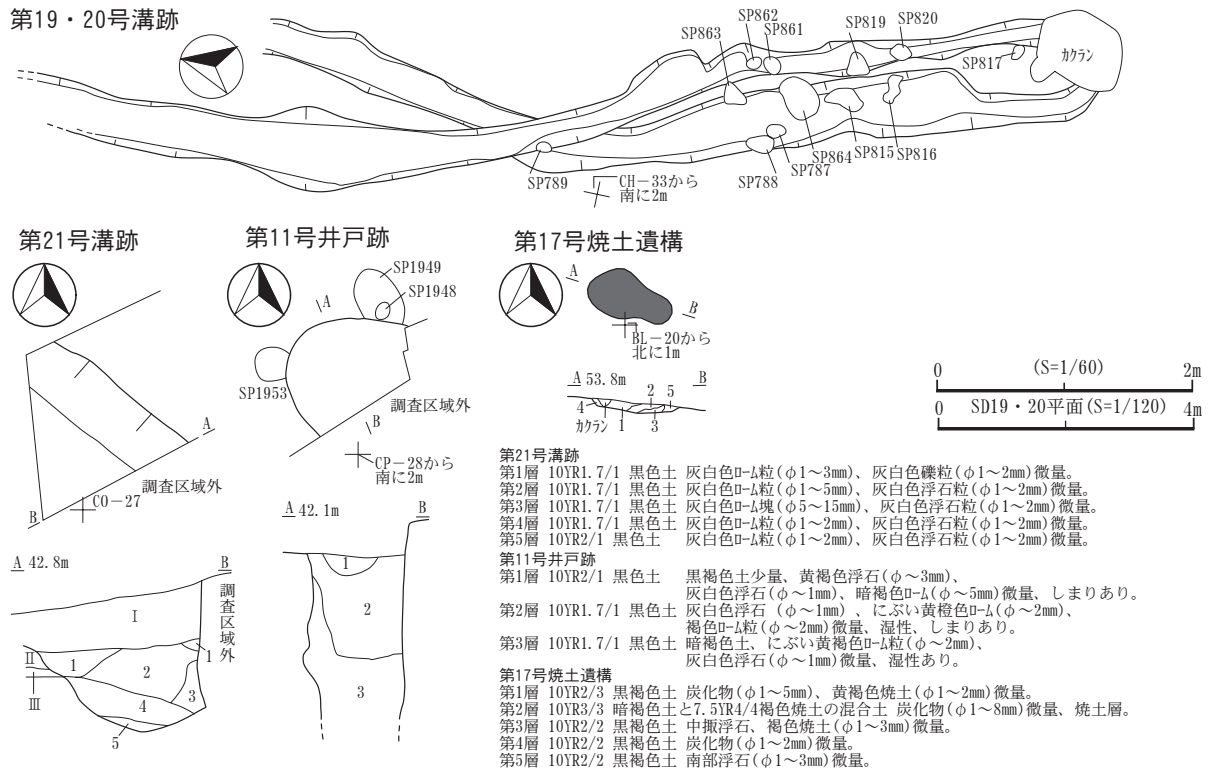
第19・20号溝跡

SP863 SP862 SP861 SP819 SP820 SP817 カクラン

SP789 CH−33から南に2m SP788 SP787 SP864 SP815 SP816

第21号溝跡

A

調査区域外

B CO−27

A 42.8m B

調査区域外

I

II 1 2 1

III 4 3

5

第11号井戸跡

SP1949

A SP1948

SP1953

調査区域外

B

CP−28から南に2m

A 42.1m B

1

2

3

第17号焼土遺構

A

B

BL−20から北に1m

A 53.8m B

4 2 5

カクラン 1 3

0 (S=1/60) 2m

0 SD19・20平面(S=1/120) 4m

第21号溝跡
第1層 10YR1.7/1 黒色土 灰白色ローム粒(φ1〜3mm)、灰白色礫粒(φ1〜2mm)微量。
第2層 10YR1.7/1 黒色土 灰白色ローム粒(φ1〜5mm)、灰白色浮石粒(φ1〜2mm)微量。
第3層 10YR1.7/1 黒色土 灰白色ローム塊(φ5〜15mm)、灰白色浮石粒(φ1〜2mm)微量。
第4層 10YR1.7/1 黒色土 灰白色ローム粒(φ1〜2mm)、灰白色浮石粒(φ1〜2mm)微量。
第5層 10YR2/1 黒色土 灰白色ローム粒(φ1〜2mm)、灰白色浮石粒(φ1〜2mm)微量。
第11号井戸跡
第1層 10YR2/1 黒色土 黒褐色土少量、黄褐色浮石(φ〜3mm)、灰白色浮石(φ〜1mm)、暗褐色ローム(φ〜5mm)微量、しまりあり。
第2層 10YR1.7/1 黒色土 灰白色浮石(φ〜1mm)、にぶい黄橙色ローム(φ〜2mm)、褐色ローム粒(φ〜2mm)微量、湿性、しまりあり。
第3層 10YR1.7/1 黒色土 暗褐色土、にぶい黄褐色ローム粒(φ〜2mm)、灰白色浮石(φ〜1mm)微量、湿性あり。
第17号焼土遺構
第1層 10YR2/3 黒褐色土 炭化物(φ1〜5mm)、黄褐色焼土(φ1〜2mm)微量。
第2層 10YR3/3 暗褐色土と7.5YR4/4褐色焼土の混合土 炭化物(φ1〜8mm)微量、焼土層。
第3層 10YR2/2 黒褐色土 中掫浮石、褐色焼土(φ1〜3mm)微量。
第4層 10YR2/2 黒褐色土 炭化物(φ1〜2mm)微量。
第5層 10YR2/2 黒褐色土 南部浮石(φ1〜3mm)微量。